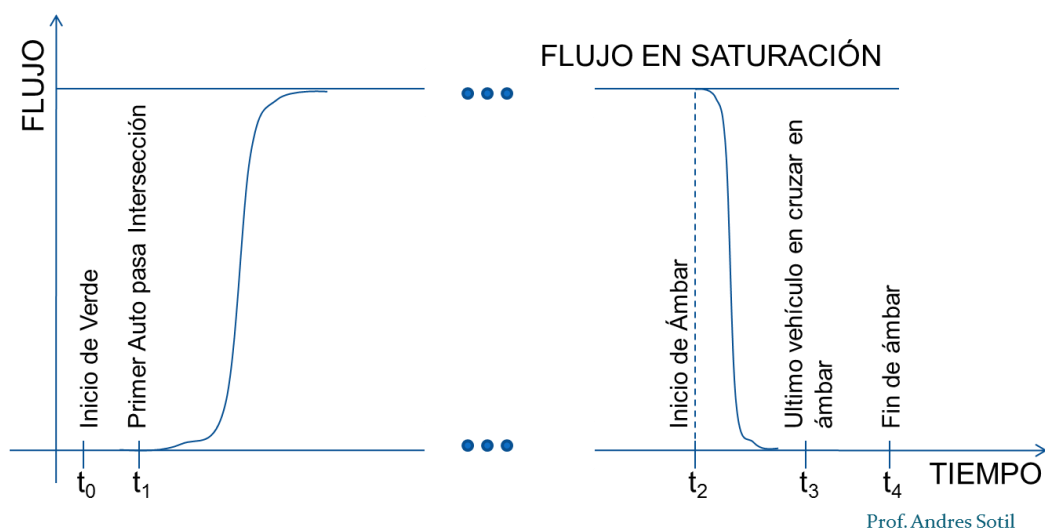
FLUJO

FLUJO EN SATURACIÓN

Inicio de Verde

Primer Auto pasa Intersección

Inicio de Ámbar

Ultimo vehículo en cruzar en ámbar

Fin de ámbar

$t_0$ $t_1$ $t_2$ $t_3$ $t_4$

TIEMPO

Prof. Andres Sotil